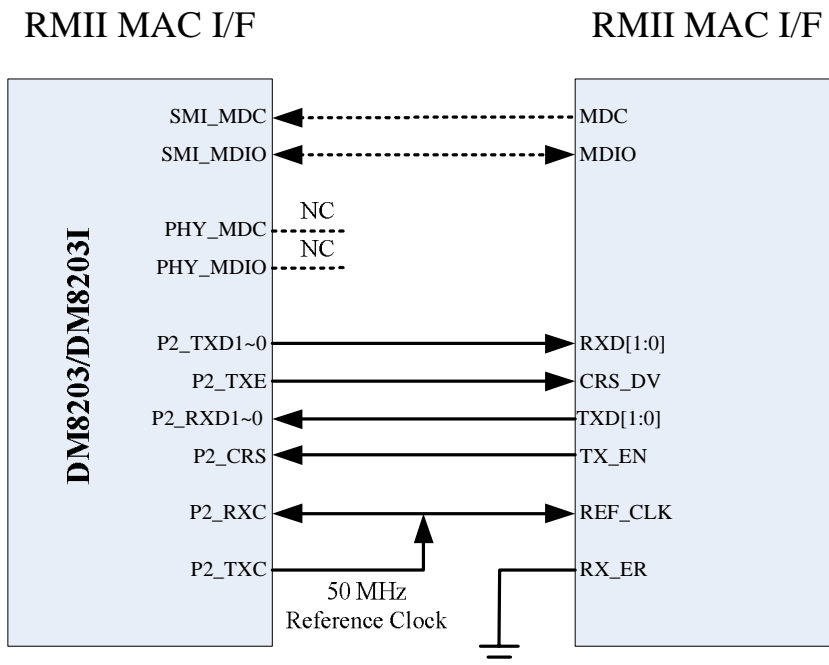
RMII MAC I/F

RMII MAC I/F

DM8203/DM8203I

SMI_MDC
SMI_MDIO
PHY_MDC
PHY_MDIO
P2_TXD1~0
P2_TXE
P2_RXD1~0
P2_CRS
P2_RXC
P2_TXC

NC
NC

50 MHz
Reference Clock

MDC
MDIO
RXD[1:0]
CRS_DV
TXD[1:0]
TX_EN
REF_CLK
RX_ER